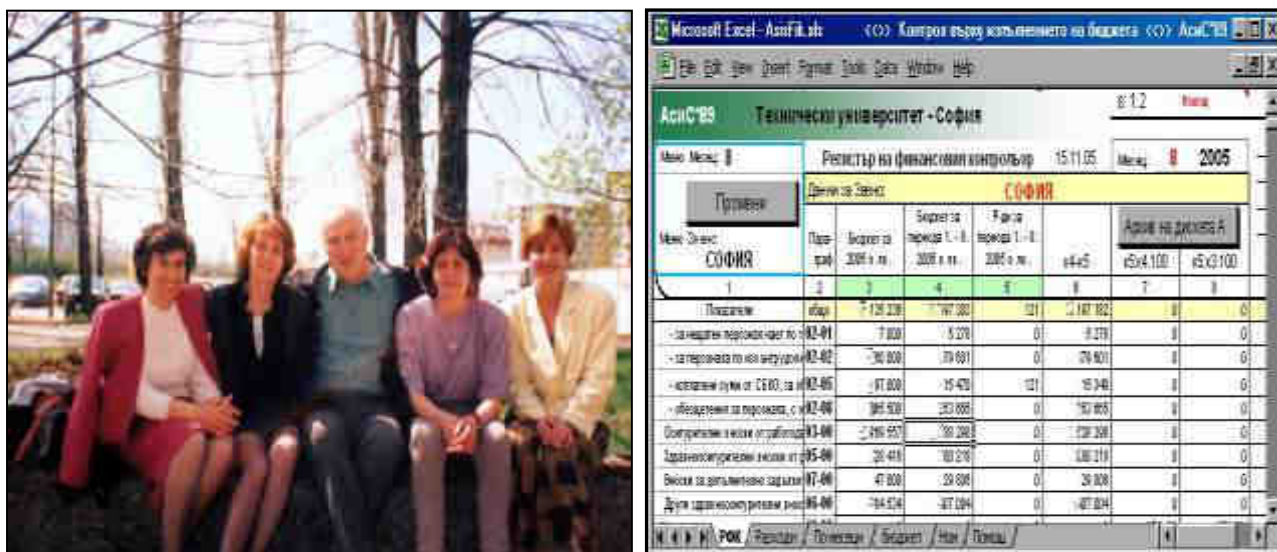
Microsoft Excel - AcuFik.xls <О> Контрол върху изпълнението на бюджета <О> АсиС'89

File Edit View Insert Format Tools Data Window Help

АсиС'89 Технически университет - София

Меню Месец 8 Регистър на финансовия контрольор 15.11.05 Месец 8 2005

Промени

Данни за Звено СОФИЯ

Меню Звено СОФИЯ

| | Параграф | Бюджет за 2005 г. хил. | Бюджет за периода 1 - 8 2005 г. хил. | Я-дгр за периода 1 - 8 2005 г. хил. | в4+в5 | в5х4.100 | в5х3.100 |
|---|---|---|---|---|---|---|---|
| 1 | 2 | 3 | 4 | 5 | 6 | 7 | 8 |
| Показатели | общо | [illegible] | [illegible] | 121 | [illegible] | 0 | 0 |
| - за нещатен персонал нает по т | 02-01 | 7 000 | 5 270 | 0 | 5 270 | 0 | 0 |
| - за персонала по извънтрудови | 02-02 | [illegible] | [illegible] | 0 | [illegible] | 0 | 0 |
| - изплатени суми от СБКО, за о | 02-05 | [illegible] | 15 470 | 121 | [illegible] | 0 | 0 |
| - обезщетения за персонала, с х | 02-08 | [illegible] | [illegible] | 0 | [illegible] | 0 | 0 |
| Осигурителни вноски от работод | 03-00 | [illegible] | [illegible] | 0 | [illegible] | 0 | 0 |
| Здравноосигурителни вноски от | 05-00 | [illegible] | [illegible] | 0 | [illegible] | 0 | 0 |
| Вноски за допълнително задълж | 07-00 | 47 000 | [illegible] | 0 | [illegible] | 0 | 0 |
| Други здравноосигурителни вноск | 06-00 | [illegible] | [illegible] | 0 | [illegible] | 0 | 0 |

Архив на дискета А

РОК / Разходи / Приходи / Бюджет / Нов / Помощ /